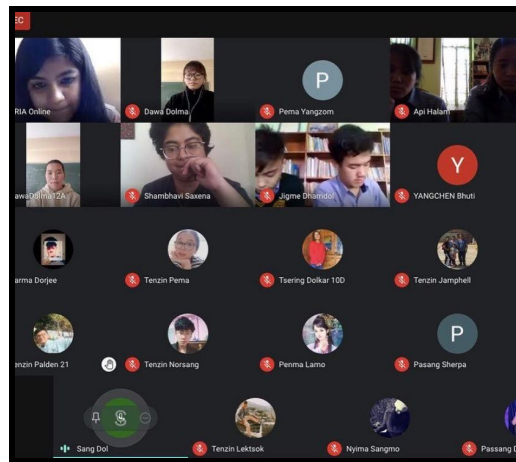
EC

RIA Online

Dawa Dolma

P

Pema Yangzom

Api Halam

awaDolma12A

Shambhavi Saxena

Jigme Dhamdol

Y

YANGCHEN Bhuti

arma Dorjee

Tenzin Pema

Tsering Dolkar 10D

Tenzin Jamphell

enzin Palden 21

Tenzin Norsang

Penma Lamo

P

Pasang Sherpa

Sang Dol

Tenzin Lektsok

Nyima Sangmo

Passang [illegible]